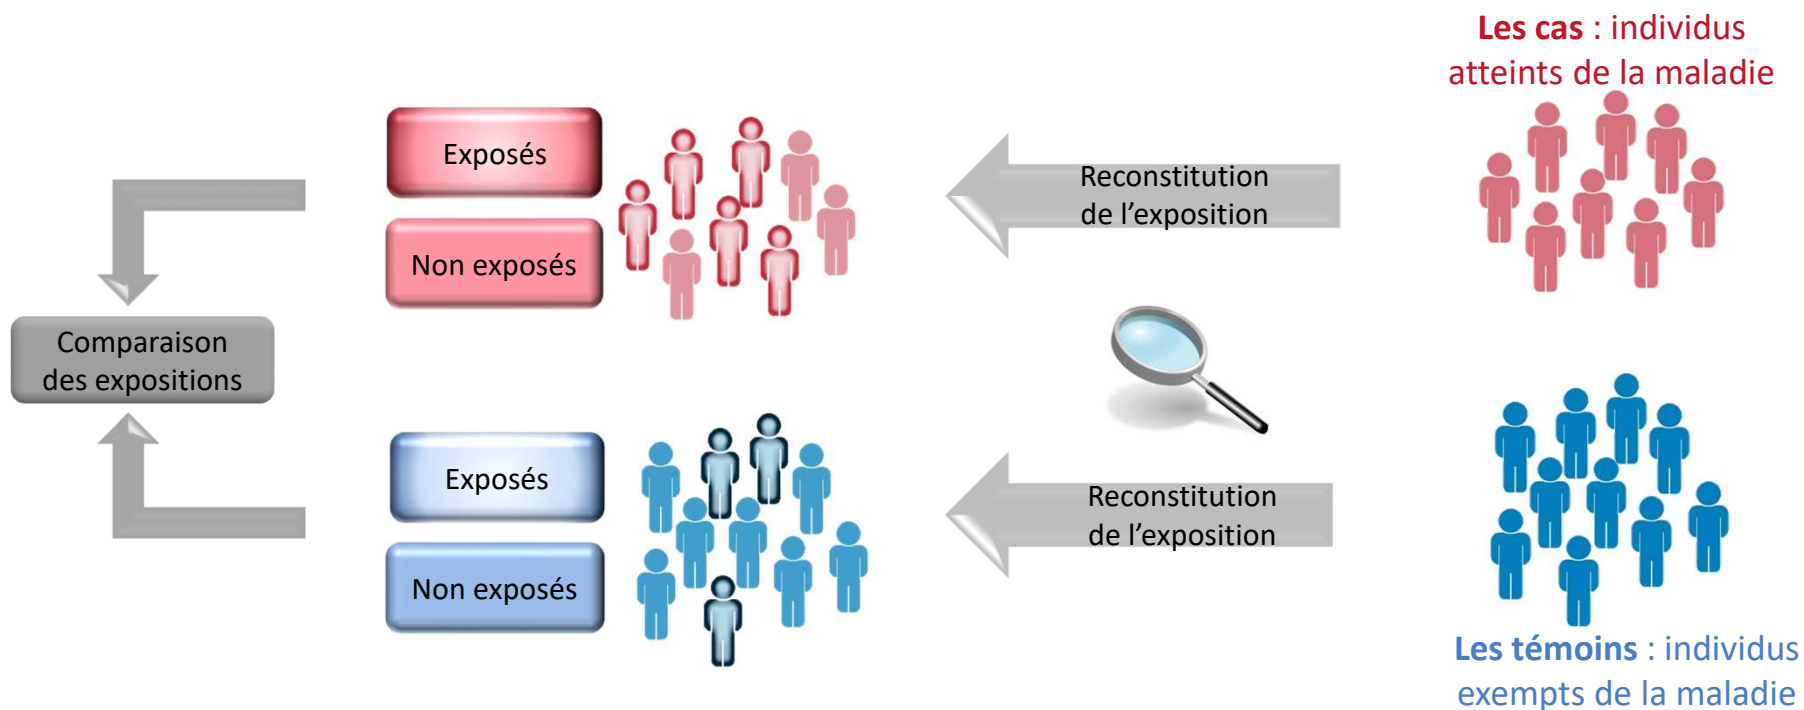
Les cas : individus atteints de la maladie

Exposés

Non exposés

Reconstitution de l’exposition

Comparaison des expositions

Exposés

Non exposés

Reconstitution de l’exposition

Les témoins : individus exempts de la maladie